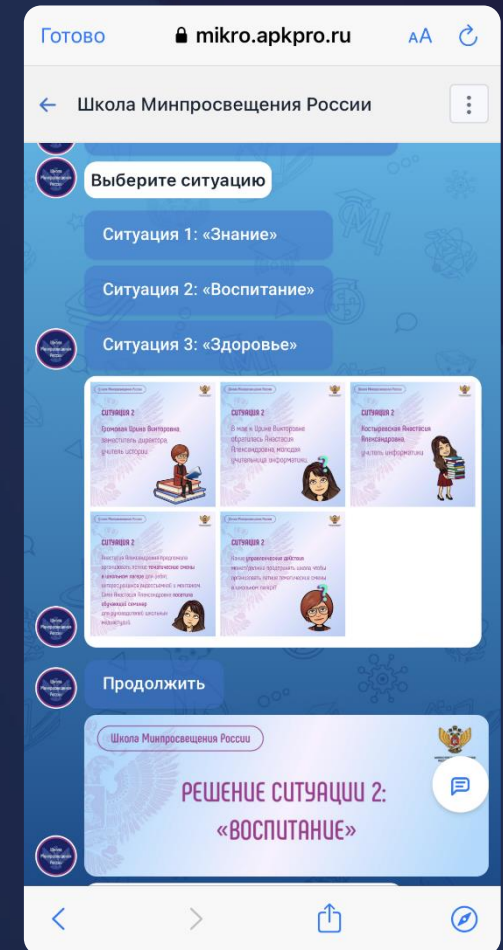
Готово 🔒 mikro.apkpro.ru AA

← Школа Минпросвещения России

Выберите ситуацию

Ситуация 1: «Знание»

Ситуация 2: «Воспитание»

Ситуация 3: «Здоровье»

СИТУАЦИЯ 2
Громакова Ирина Викторовна, заместитель директора, учитель истории

СИТУАЦИЯ 2
В мае к Ирине Викторовне обратилась Анастасия Александровна, молодая учительница информатики.

СИТУАЦИЯ 2
Хостыревская Анастасия Александровна, учитель информатики

СИТУАЦИЯ 2
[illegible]

СИТУАЦИЯ 2
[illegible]

Продолжить

Школа Минпросвещения России

РЕШЕНИЕ СИТУАЦИИ 2: «ВОСПИТАНИЕ»